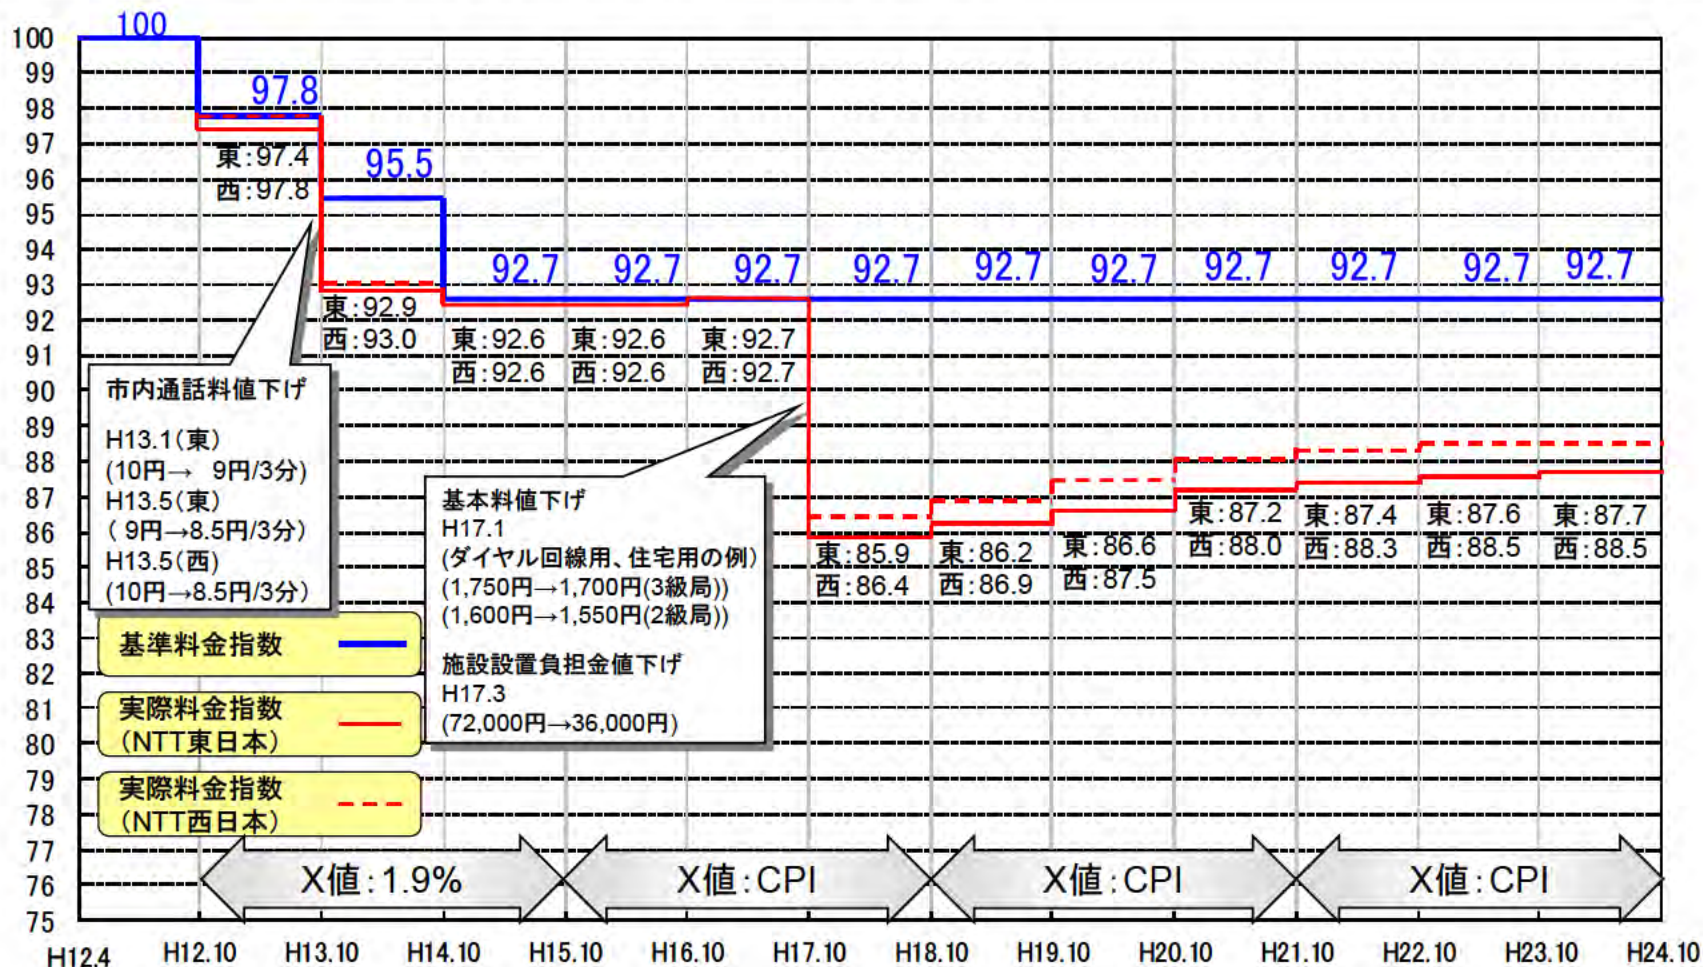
100
99
98
97
96
95
94
93
92
91
90
89
88
87
86
85
84
83
82
81
80
79
78
77
76
75

100
97.8
東:97.4
西:97.8
95.5
92.7
92.7
92.7
92.7
92.7
92.7
92.7
92.7
92.7
92.7
東:92.9
西:93.0
東:92.6
西:92.6
東:92.6
西:92.6
東:92.7
西:92.7

市内通話料値下げ
H13.1(東)
(10円→ 9円/3分)
H13.5(東)
( 9円→8.5円/3分)
H13.5(西)
(10円→8.5円/3分)

基本料値下げ
H17.1
(ダイヤル回線用、住宅用の例)
(1,750円→1,700円(3級局))
(1,600円→1,550円(2級局))

施設設置負担金値下げ
H17.3
(72,000円→36,000円)

東:85.9
西:86.4
東:86.2
西:86.9
東:86.6
西:87.5
東:87.2
西:88.0
東:87.4
西:88.3
東:87.6
西:88.5
東:87.7
西:88.5

基準料金指数
実際料金指数
(NTT東日本)
実際料金指数
(NTT西日本)

X値:1.9%
X値:CPI
X値:CPI
X値:CPI

H12.4
H12.10
H13.10
H14.10
H15.10
H16.10
H17.10
H18.10
H19.10
H20.10
H21.10
H22.10
H23.10
H24.10